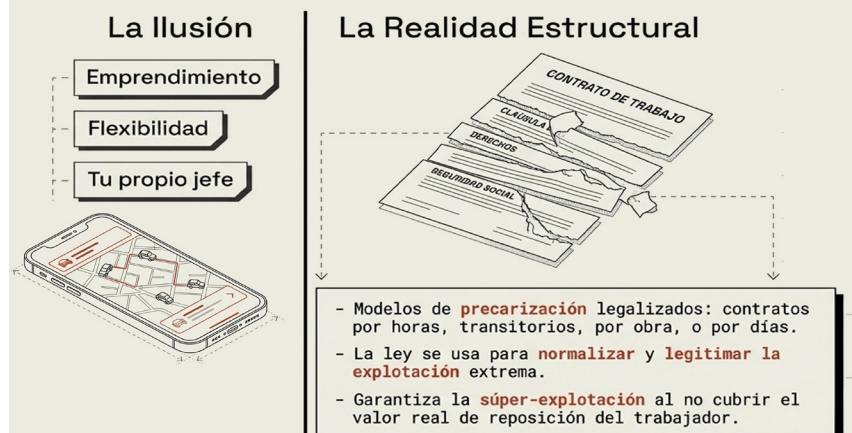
La Ilusión

Emprendimiento

Flexibilidad

Tu propio jefe

La Realidad Estructural

CONTRATO DE TRABAJO

CLÁUSULA

DERECHOS

SEGURIDAD SOCIAL

- Modelos de precarización legalizados: contratos por horas, transitorios, por obra, o por días.

- La ley se usa para normalizar y legitimar la explotación extrema.

- Garantiza la súper-explotación al no cubrir el valor real de reposición del trabajador.